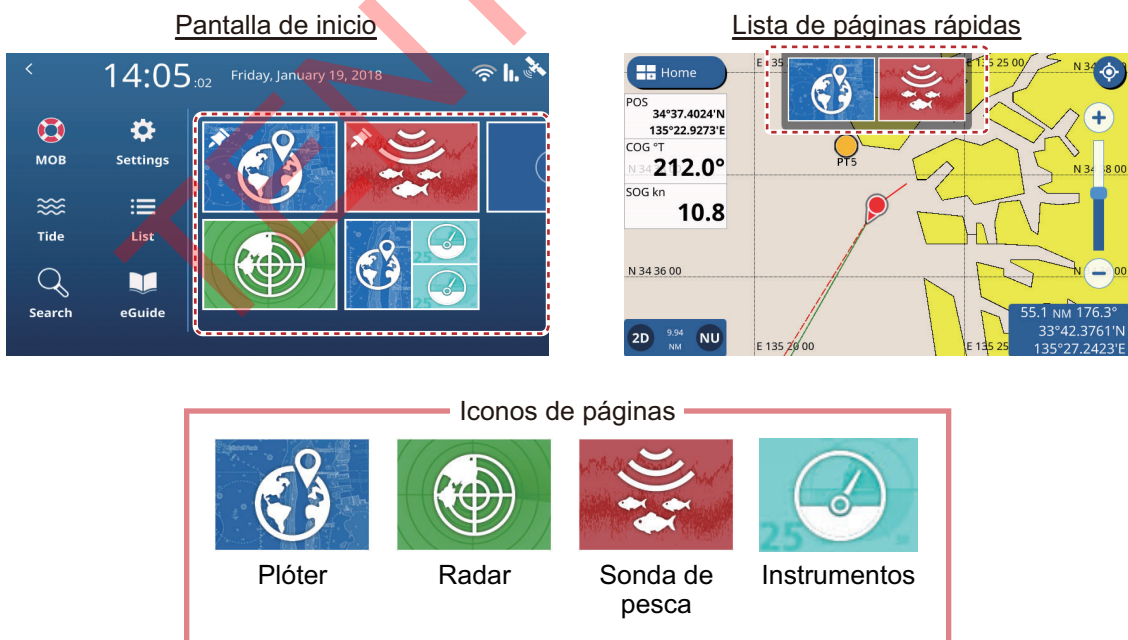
Pantalla de inicio

14:05:02 Friday, January 19, 2018

MOB
Settings
Tide
List
Search
eGuide

Lista de páginas rápidas

Home
POS
34°37.4024'N
135°22.9273'E
COG °T
212.0°
SOG kn
10.8
PT5
E 135
E 135 25 00
N 34 3
N 34 38 00
N 34 36 00
2D
9.94 NM
NU
E 135 20 00
E 135 25
55.1 NM 176.3°
33°42.3761'N
135°27.2423'E

Iconos de páginas

Plóter
Radar
Sonda de pesca
Instrumentos